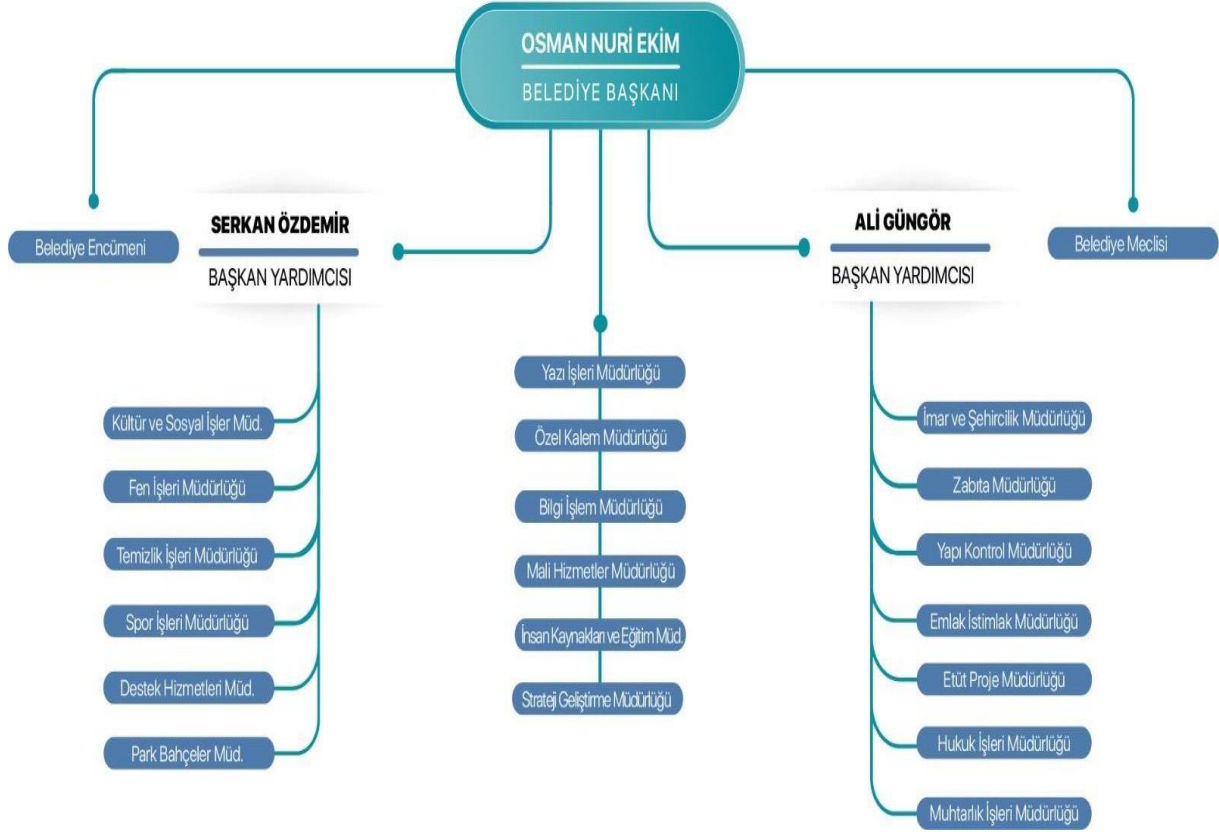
OSMAN NURİ EKİM
BELEDİYE BAŞKANI

Belediye Encümeni

SERKAN ÖZDEMİR
BAŞKAN YARDIMCISI

Kültür ve Sosyal İşler Müd.
Fen İşleri Müdürlüğü
Temizlik İşleri Müdürlüğü
Spor İşleri Müdürlüğü
Destek Hizmetleri Müd.
Park Bahçeler Müd.

Yazı İşleri Müdürlüğü
Özel Kalem Müdürlüğü
Bilgi İşlem Müdürlüğü
Mali Hizmetler Müdürlüğü
İnsan Kaynakları ve Eğitim Müd.
Strateji Geliştirme Müdürlüğü

ALİ GÜNGÖR
BAŞKAN YARDIMCISI

Belediye Meclisi

İmar ve Şehircilik Müdürlüğü
Zabıta Müdürlüğü
Yapı Kontrol Müdürlüğü
Emlak İstimlak Müdürlüğü
Etüt Proje Müdürlüğü
Hukuk İşleri Müdürlüğü
Muhtarlık İşleri Müdürlüğü